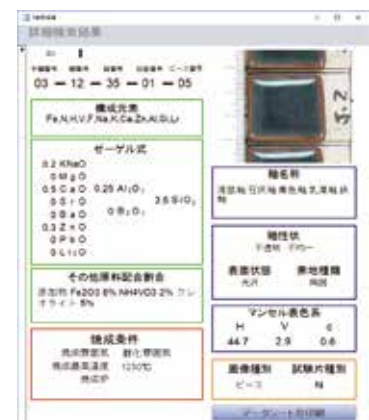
詳細検索結果

03 — 12 — 35 — 01 — 05

構成元素
Fe,N,H,V,F,Na,K,Ca,Zn,Al,Si,Li

ゼーゲル式
0.2 KNaO
0 MgO
0.5 CaO 0.25 $Al_2O_3$ 3.5 $SiO_2$
0 SrO
0 BaO 0 $B_2O_3$
0.3 ZnO
0 PbO
0 $Li_2O$

その他原料配合割合
添加剤 Fe2O3 6% NH4VO3 2% ウレタイト 5%

焼成条件
焼成雰囲気 酸化雰囲気
焼成最高温度 1250℃
焼成炉

釉名称
添加剤 石灰釉 黒色釉 乳濁釉 鉄釉

釉性状
不透明 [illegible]

表面状態 光沢
素地種類 陶器

マンセル表色系
H V c
44.7 2.9 0.6

画像種別 ピース
試験片種別 N

データシート印刷